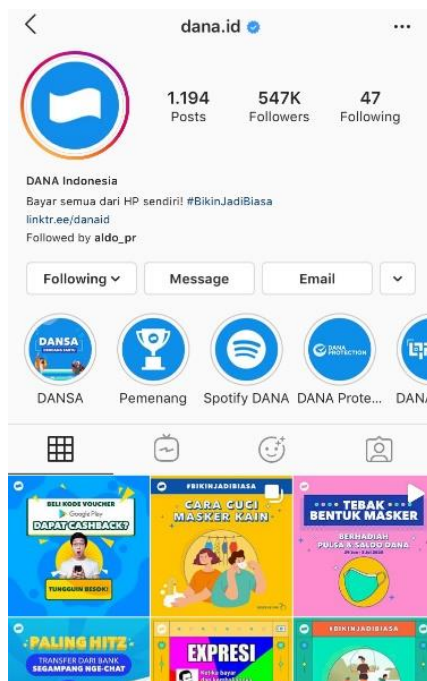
dana.id

1.194
Posts

547K
Followers

47
Following

DANA Indonesia
Bayar semua dari HP sendiri! #BikinJadiBiasa
linktr.ee/danaid
Followed by aldo_pr

Following
Message
Email

DANSA
DANSA
Pemenang
Spotify DANA
DANA PROTECTION
DANA Prote...
DAN

BELI KODE VOUCHER
Google Play
DAPAT CASHBACK?
TUNGGUIN BESOK!

#BIKINJADIBIASA
CARA CUCI MASKER KAIN

TEBAK BENTUK MASKER
BERHADIAH PULSA & SALDO DANA

PALING HITZ
TRANSFER DARI BANK SEGAMPANG NGE-CHAT

EXPRESI

#BIKINJADIBIASA